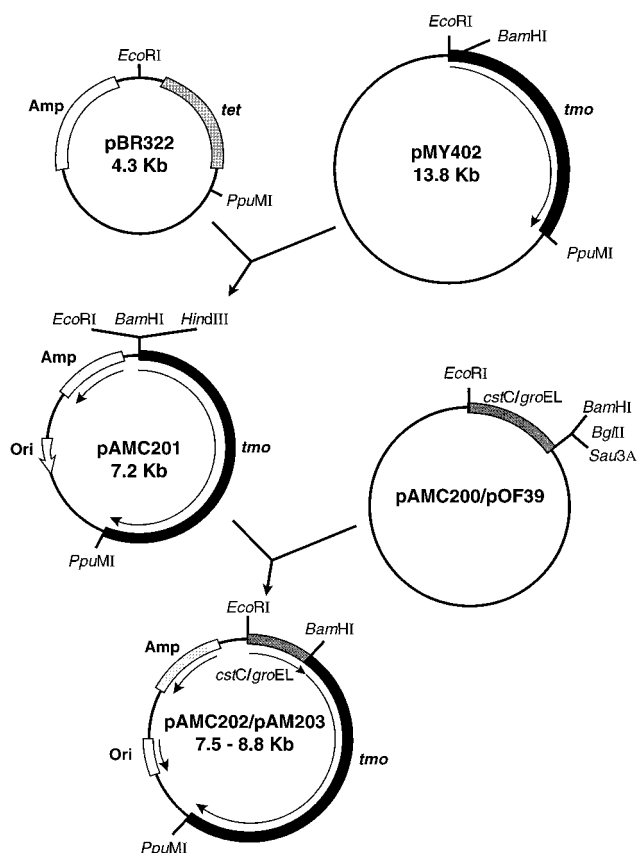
EcoRI
Amp
tet
pBR322
4.3 Kb
PpuMI

EcoRI
BamHI
tmo
pMY402
13.8 Kb
PpuMI

EcoRI BamHI HindIII
Amp
Ori
pAMC201
7.2 Kb
tmo
PpuMI

EcoRI
cstC/groEL
BamHI
BglII
Sau3A
pAMC200/pOF39

EcoRI
BamHI
Amp
cstC/groEL
pAMC202/pAM203
7.5 - 8.8 Kb
Ori
tmo
PpuMI